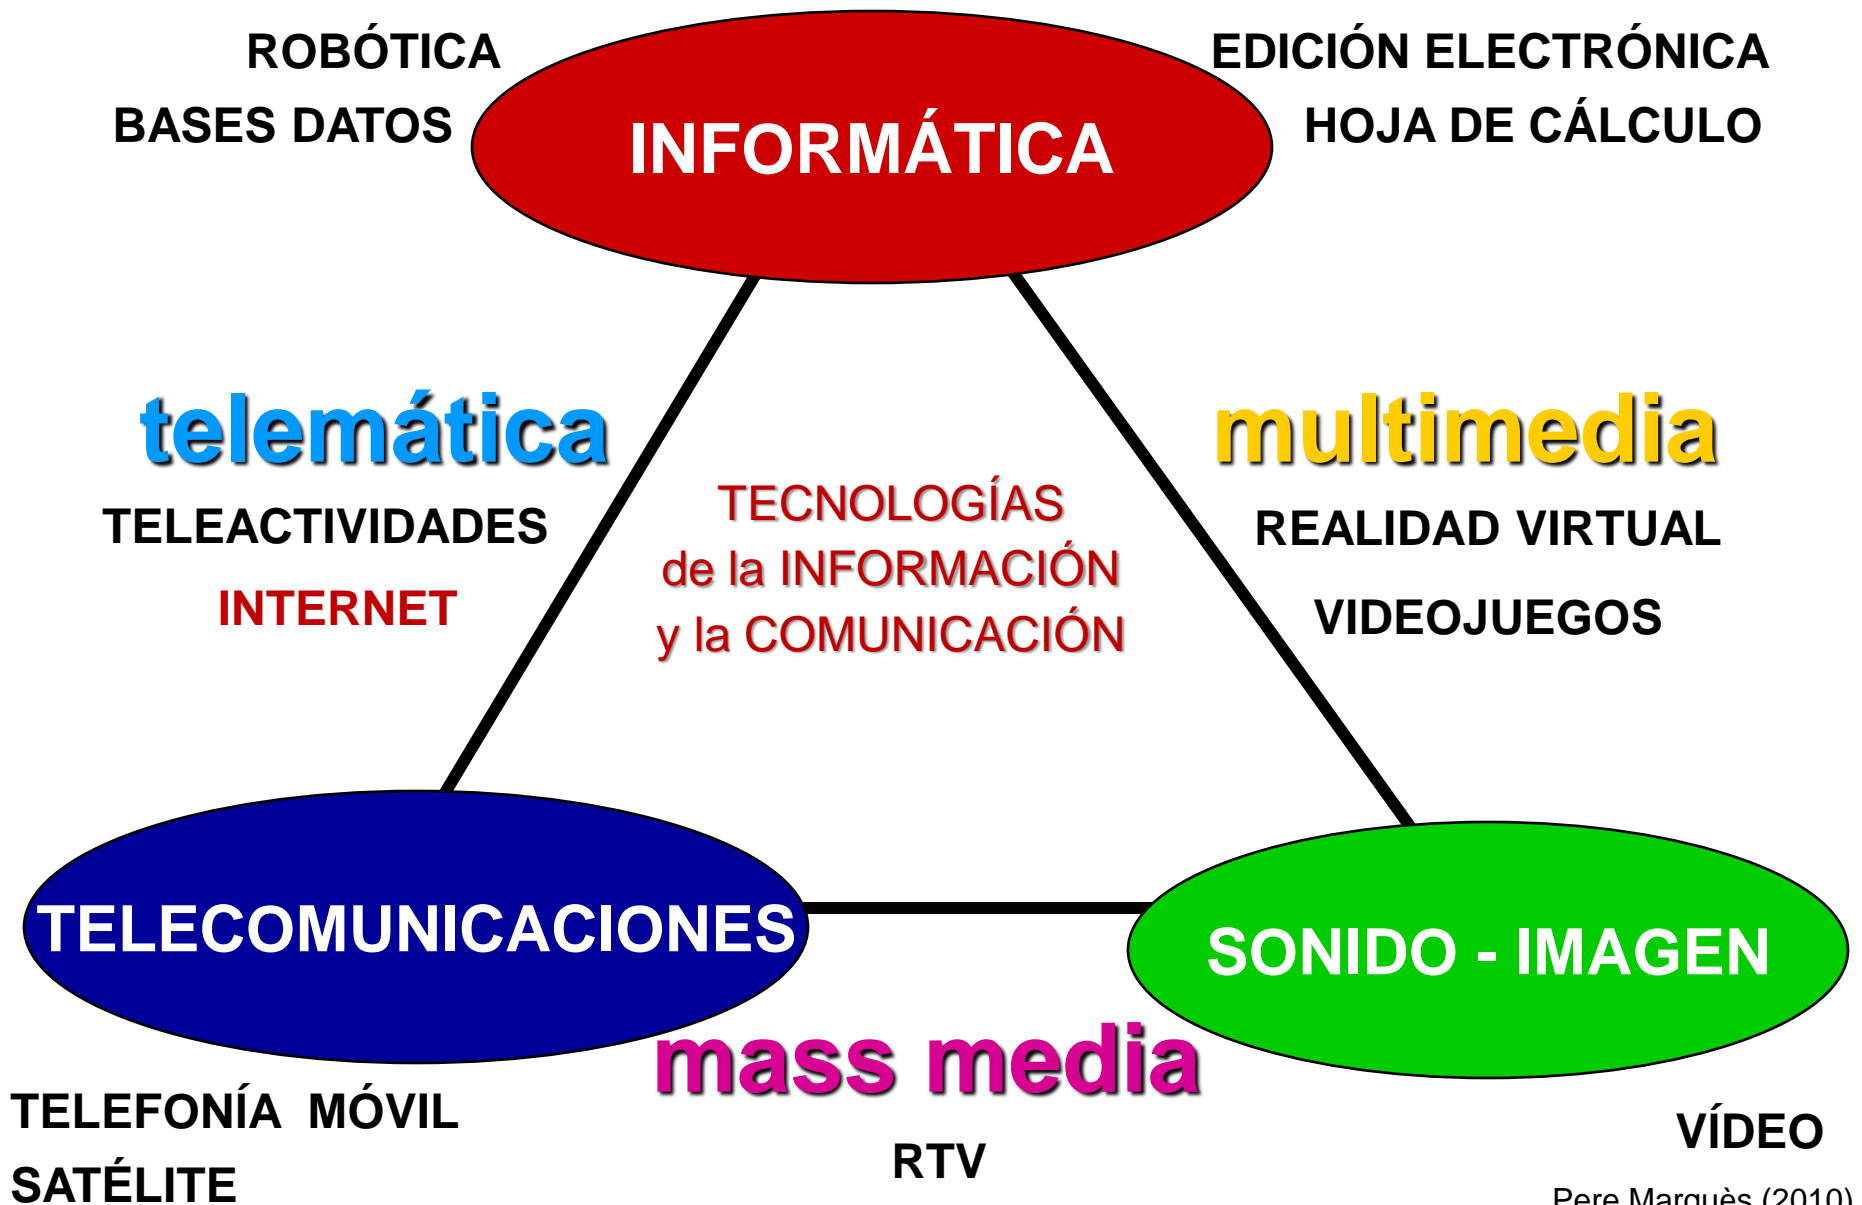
ROBÓTICA

BASES DATOS

INFORMÁTICA

EDICIÓN ELECTRÓNICA

HOJA DE CÁLCULO

telemática

TELEACTIVIDADES

INTERNET

TECNOLOGÍAS
de la INFORMACIÓN
y la COMUNICACIÓN

multimedia

REALIDAD VIRTUAL

VIDEOJUEGOS

TELECOMUNICACIONES

SONIDO - IMAGEN

mass media

TELEFONÍA MÓVIL

SATÉLITE

RTV

VÍDEO

Pere Marquès (2010)